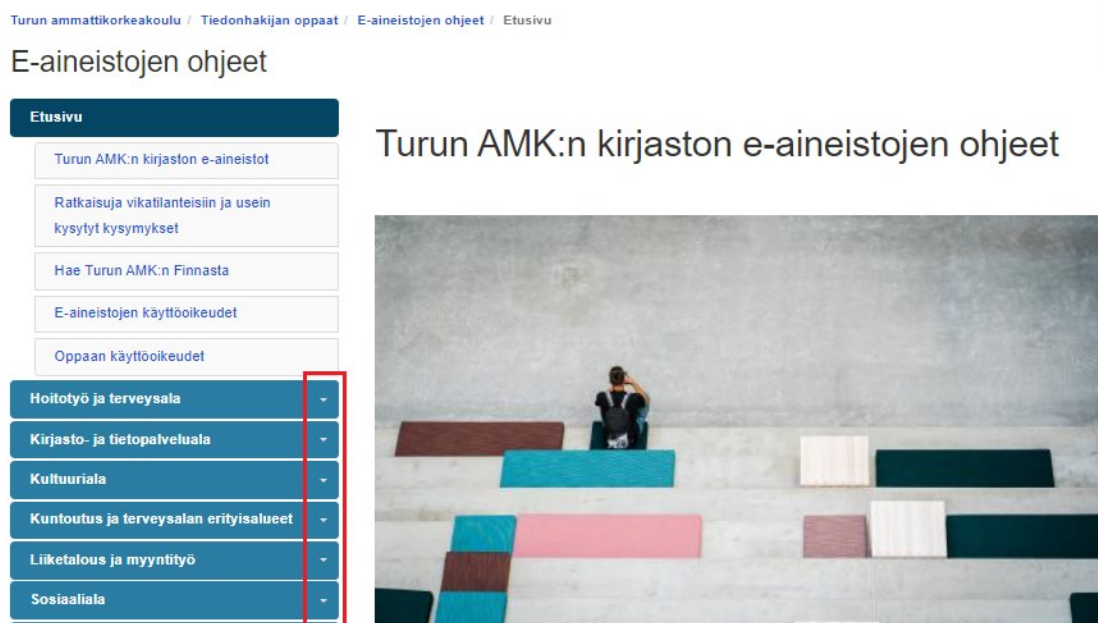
Turun ammattikorkeakoulu / Tiedonhakijan oppaat / E-aineistojen ohjeet / Etusivu

E-aineistojen ohjeet

Etusivu

Turun AMK:n kirjaston e-aineistot

Ratkaisuja vikatilanteisiin ja usein kysytyt kysymykset

Hae Turun AMK:n Finnasta

E-aineistojen käyttöoikeudet

Oppaan käyttöoikeudet

Hoitotyö ja terveysala

Kirjasto- ja tietopalveluala

Kulttuuriala

Kuntoutus ja terveysalan erityisalueet

Liiketalous ja myyntityö

Sosiaaliala

Turun AMK:n kirjaston e-aineistojen ohjeet